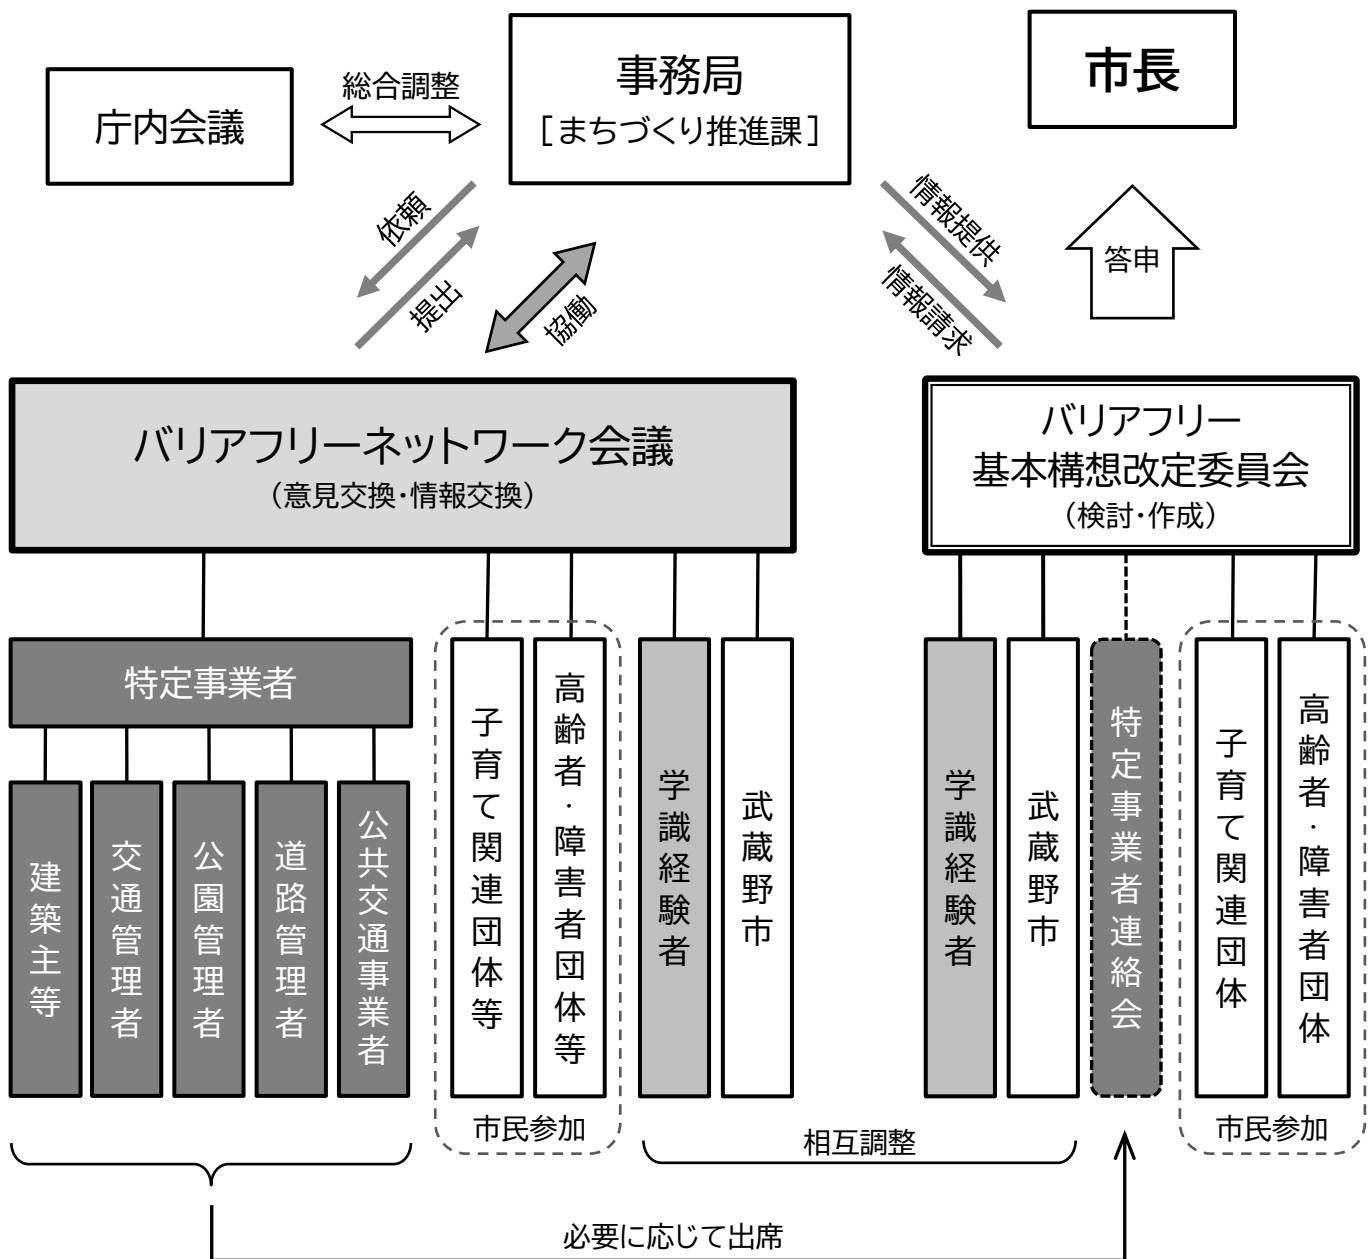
庁内会議

総合調整

事務局
［まちづくり推進課］

市長

依頼

提出

協働

情報提供

情報請求

答申

バリアフリーネットワーク会議
（意見交換・情報交換）

バリアフリー
基本構想改定委員会
（検討・作成）

特定事業者

建築主等

交通管理者

公園管理者

道路管理者

公共交通事業者

子育て関連団体等

高齢者・障害者団体等

市民参加

学識経験者

武蔵野市

学識経験者

武蔵野市

特定事業者連絡会

子育て関連団体

高齢者・障害者団体

市民参加

相互調整

必要に応じて出席